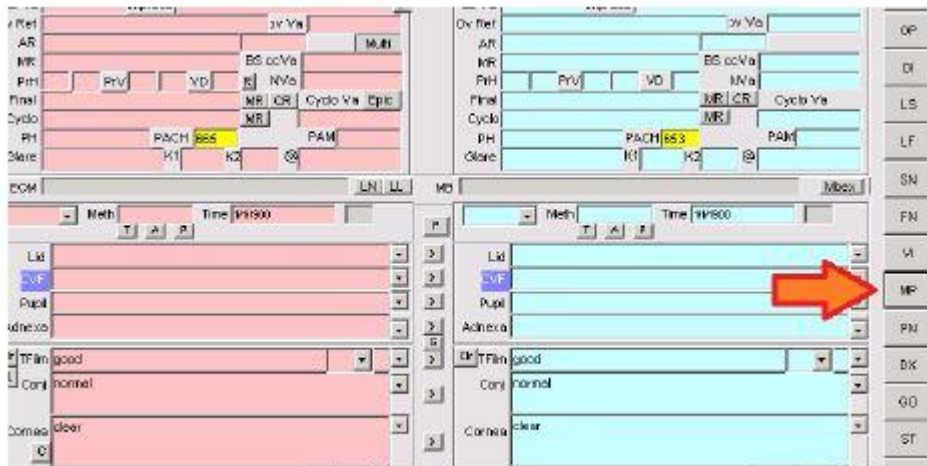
v Ref
ov Va
AR
Multi
MR
BS ccVa
PrH
PrV
VD
E
NVa
Final
MR
CR
Cyclo Va
Eplc
Cyclo
MR
PH
PACH 565
PAM
Glare
K1
K2
@

Ov Ref
ov Va
AR
MR
BS ccVa
PrH
PrV
VD
NVa
Final
MR
CR
Cyclo Va
Cyclo
MR
PH
PACH 553
PAM
Glare
K1
K2
@

EOM
LN
LL
MB
Mbex

Meth
Time 99/900
T
A
P

Meth
Time 99/900
T
A
P

Lid
CVF
Pupil
Adnexa
TFilm good
Conj normal
Cornea clear
C

Lid
CVF
Pupil
Adnexa
Clr
TFilm good
Conj normal
Cornea clear

OP
DI
LS
LF
SN
FN
VI
MP
PN
DX
GO
ST